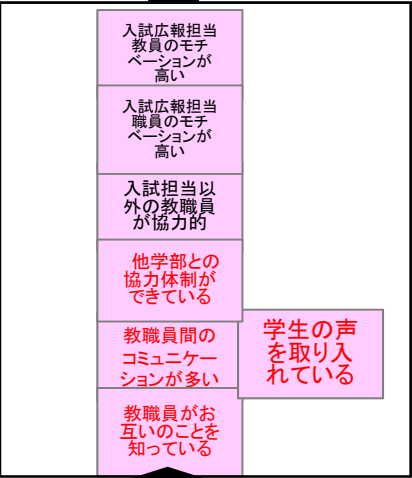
入試広報担当教員のモチベーションが高い

入試広報担当職員のモチベーションが高い

入試担当以外の教職員が協力的

他学部との協力体制ができている

教職員間のコミュニケーションが多い

学生の声を取り入れている

教職員がお互いのことを知っている